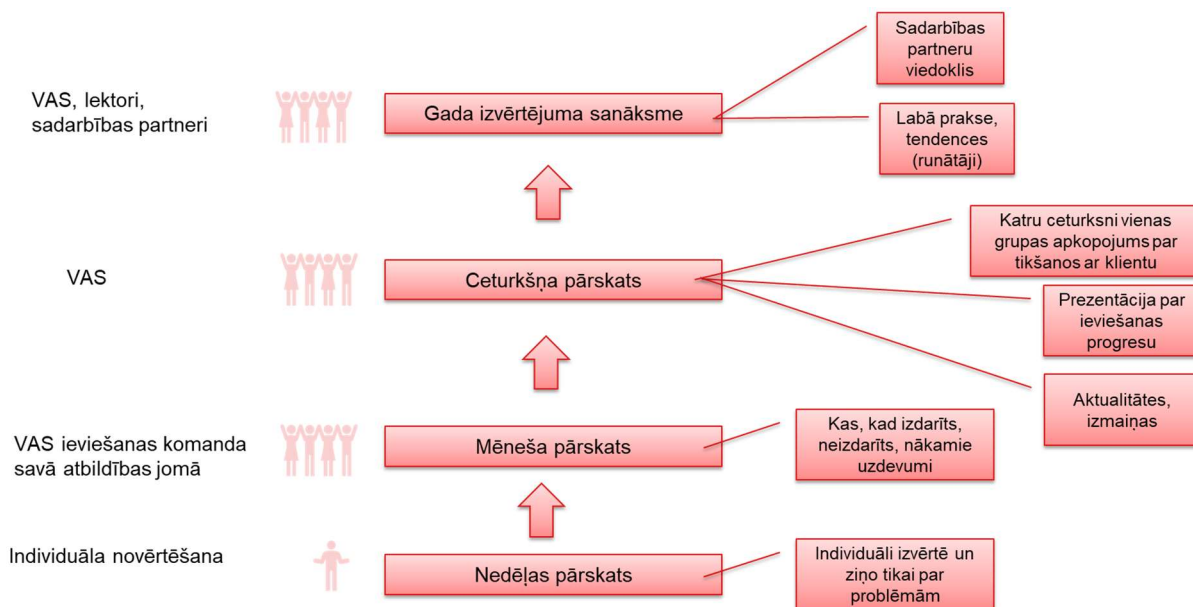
VAS, lektori, sadarbības partneri

Gada izvērtējuma sanāksme

Sadarbības partneru viedoklis

Labā prakse, tendences (runātāji)

VAS

Ceturkšņa pārskats

Katru ceturksni vienas grupas apkopojums par tikšanos ar klientu

Prezentācija par ieviešanas progresu

Aktualitātes, izmaiņas

VAS ieviešanas komanda savā atbildības jomā

Mēneša pārskats

Kas, kad izdarīts, neizdarīts, nākamie uzdevumi

Individuāla novērtēšana

Nedēļas pārskats

Individuāli izvērtē un ziņo tikai par problēmām